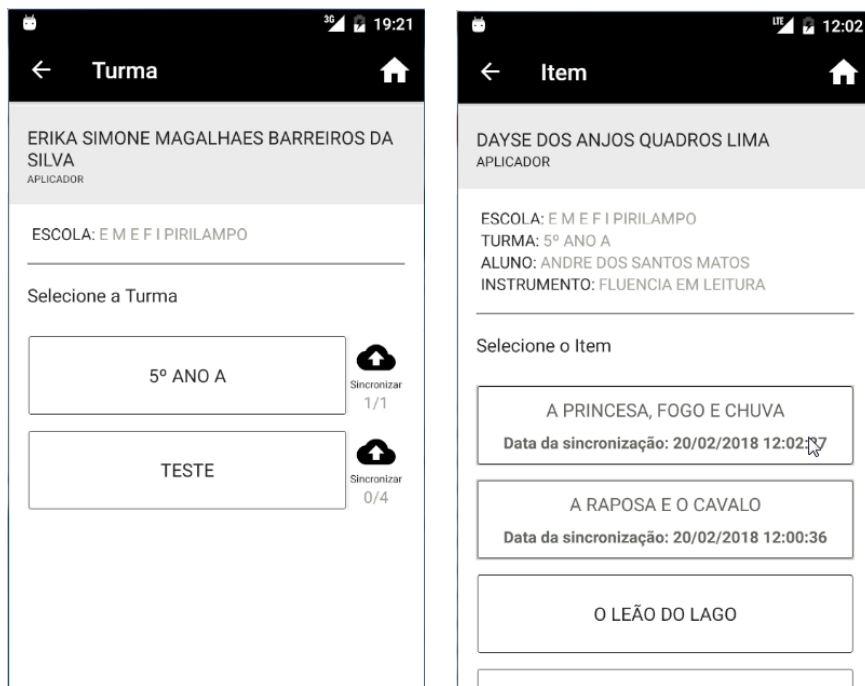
3G 19:21

Turma

ERIKA SIMONE MAGALHAES BARREIROS DA SILVA
APLICADOR

ESCOLA: E M E F I PIRILAMPO

Selecione a Turma

5º ANO A

Sincronizar
1/1

TESTE

Sincronizar
0/4

LTE 12:02

Item

DAYSE DOS ANJOS QUADROS LIMA
APLICADOR

ESCOLA: E M E F I PIRILAMPO
TURMA: 5º ANO A
ALUNO: ANDRE DOS SANTOS MATOS
INSTRUMENTO: FLUENCIA EM LEITURA

Selecione o Item

A PRINCESA, FOGO E CHUVA
Data da sincronização: 20/02/2018 12:02:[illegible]7

A RAPOSA E O CAVALO
Data da sincronização: 20/02/2018 12:00:36

O LEÃO DO LAGO